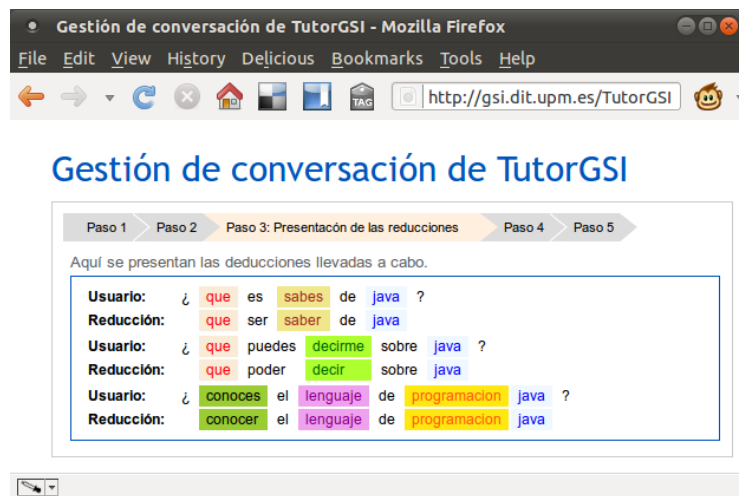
Gestión de conversación de TutorGSI - Mozilla Firefox

File Edit View History Delicious Bookmarks Tools Help

TAG

http://gsi.dit.upm.es/TutorGSI

Gestión de conversación de TutorGSI

Paso 1 Paso 2 Paso 3: Presentacón de las reducciones Paso 4 Paso 5

Aquí se presentan las deducciones llevadas a cabo.

| | | | | | | | |
|---|---|---|---|---|---|---|---|
| Usuario: | ¿ | que | es | sabes | de | java | ? |
| Reducción: | | que | ser | saber | de | java | |
| Usuario: | ¿ | que | puedes | decirme | sobre | java | ? |
| Reducción: | | que | poder | decir | sobre | java | |
| Usuario: | ¿ | conoces | el | lenguaje | de | programacion | java | ? |
| Reducción: | | conocer | el | lenguaje | de | programacion | java | |